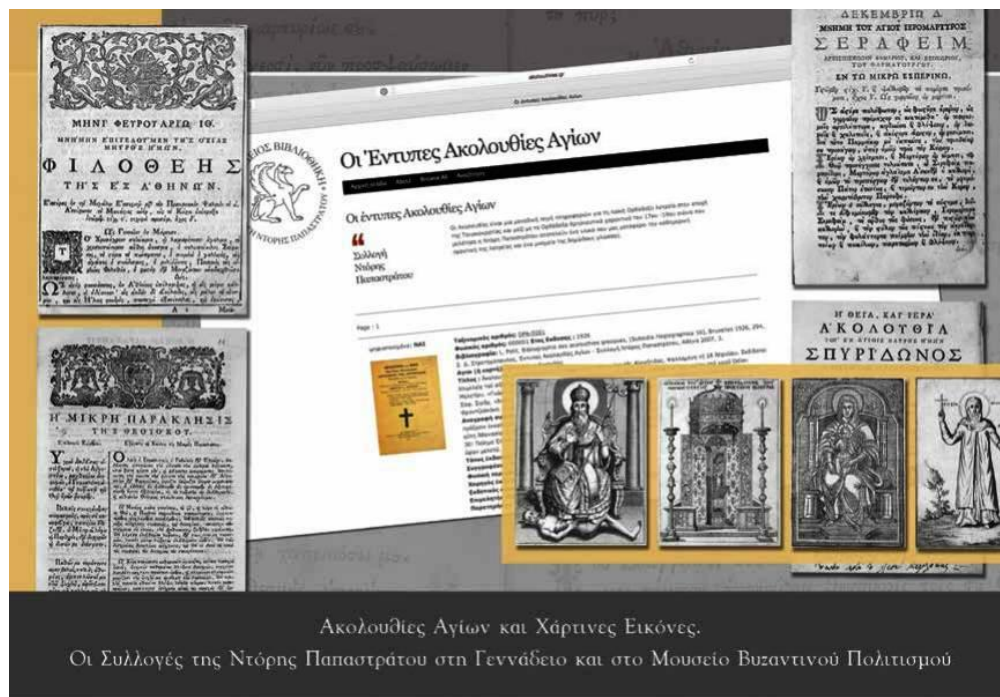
ΜΗΝΙ ΦΕΥΡΟΥΑΡΙΩ ΙΘ.
ΜΝΗΜΗ ΤΗΣ ΟΣΙΑΣ ΜΗΤΡΟΣ ΗΜΩΝ
ΦΙΛΟΘΕΗΣ
ΤΗΣ ΕΞ ΑΘΗΝΩΝ.

Η ΜΙΚΡΗ ΠΑΡΑΚΛΗΣΙΣ
ΤΗΣ ΘΕΟΤΟΚΟΥ.

Οι Έντυπες Ακολουθίες Αγίων

Οι έντυπες Ακολουθίες Αγίων

Συλλογή Ντόρης Παπαστράτου

Page : 1

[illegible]

ΔΕΚΕΜΒΡΙΩ Δ
ΜΝΗΜΗ ΤΟΥ ΑΓΙΟΥ ΙΕΡΟΜΑΡΤΥΡΟΣ
ΣΕΡΑΦΕΙΜ
ΕΝ ΤΩ ΜΙΚΡΩ ΕΣΠΕΡΙΝΩ.

Η ΘΕΙΑ, ΚΑΙ ΙΕΡΑ
ΑΚΟΛΟΥΘΙΑ
ΣΠΥΡΙΔΩΝΟΣ

Ακολουθίες Αγίων και Χάρτινες Εικόνες.
Οι Συλλογές της Ντόρης Παπαστράτου στη Γεννάδειο και στο Μουσείο Βυζαντινού Πολιτισμού